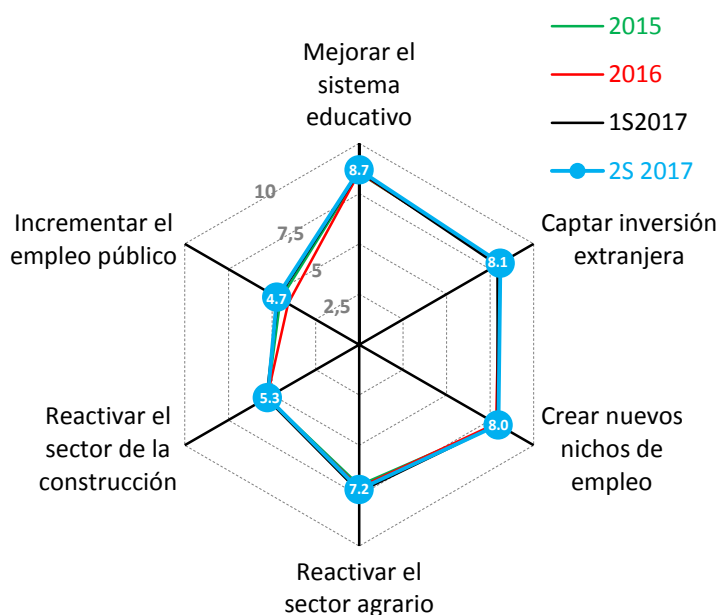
2015
2016
1S2017
2S 2017

Mejorar el sistema educativo

10
7,5
5
2,5

8.7

Incrementar el empleo público

4.7

Captar inversión extranjera

8.1

Reactivar el sector de la construcción

5.3

Crear nuevos nichos de empleo

8.0

7.2

Reactivar el sector agrario